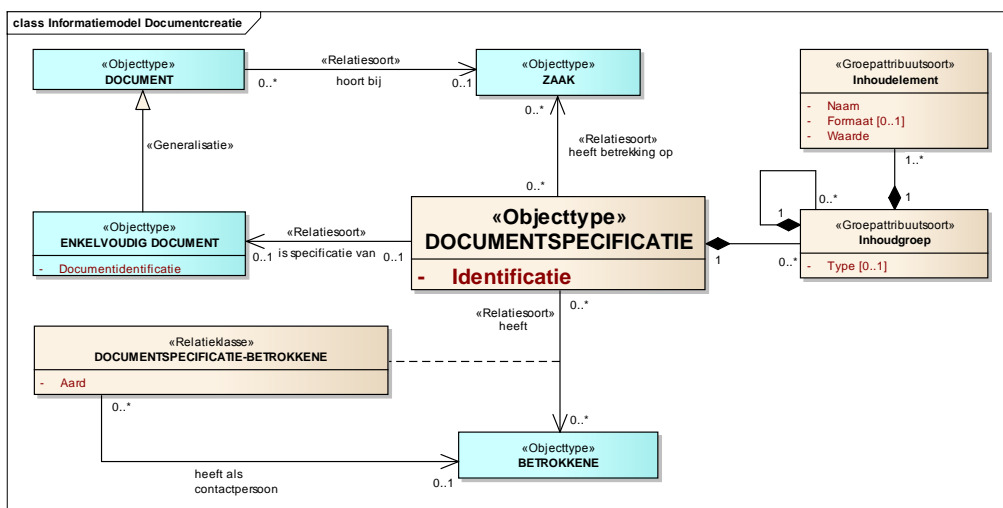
class Informatiemodel Documentcreatie

«Objecttype»
DOCUMENT

«Relatiesoort»
hoort bij

0..*

0..1

«Objecttype»
ZAAK

«Groepattribuutsoort»
Inhoudelement

- Naam
- Formaat [0..1]
- Waarde

«Generalisatie»

0..*

«Relatiesoort»
heeft betrekking op

0..*

1..*

1

1

0..*

«Objecttype»
ENKELVOUDIG DOCUMENT

- Documentidentificatie

«Relatiesoort»
is specificatie van

0..1

0..1

«Objecttype»
DOCUMENTSPECIFICATIE

- Identificatie

1

0..*

«Groepattribuutsoort»
Inhoudgroep

- Type [0..1]

«Relatiesoort»
heeft

0..*

«Relatieklasse»
DOCUMENTSPECIFICATIE-BETROKKENE

- Aard

0..*

0..*

«Objecttype»
BETROKKENE

heeft als
contactpersoon

0..1